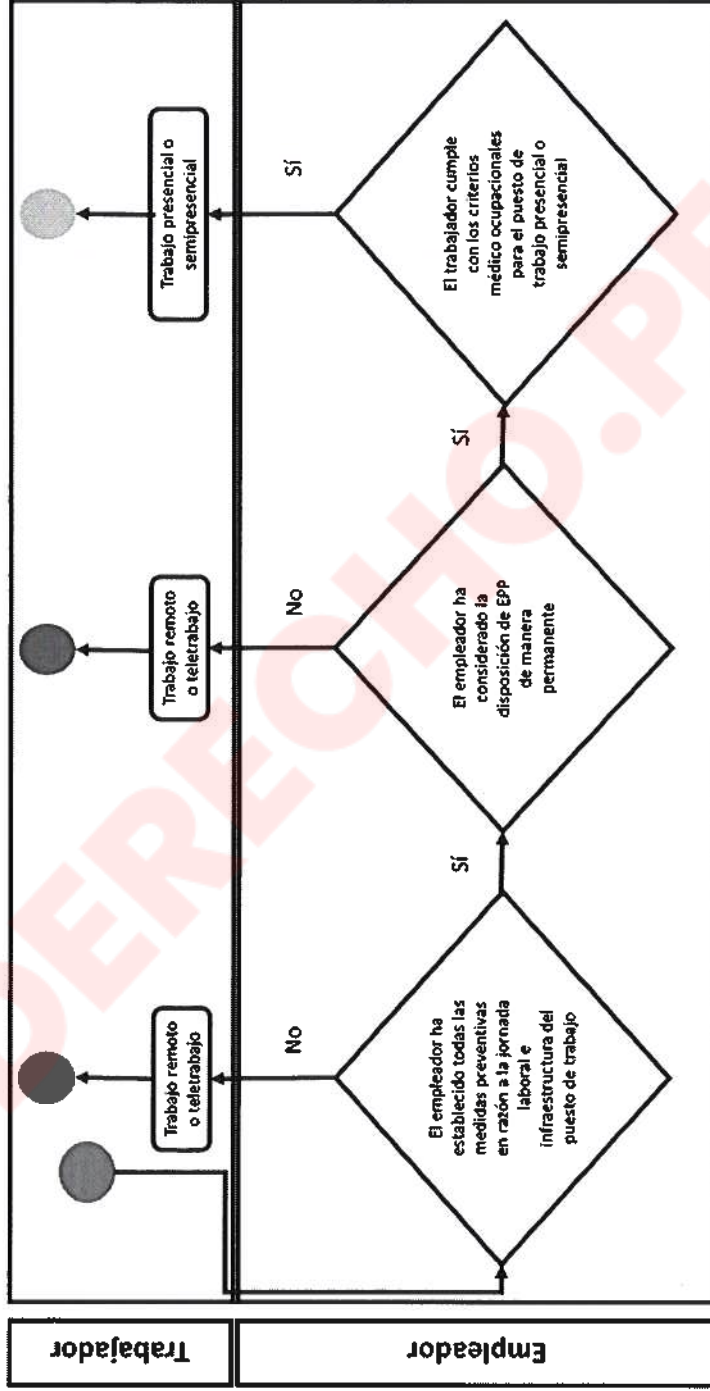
Trabajador

Empleador

El empleador ha establecido todas las medidas preventivas en razón a la jornada laboral e infraestructura del puesto de trabajo

No

Trabajo remoto o teletrabajo

Sí

El empleador ha considerado la disposición de EPP de manera permanente

No

Trabajo remoto o teletrabajo

Sí

El trabajador cumple con los criterios médico ocupacionales para el puesto de trabajo presencial o semipresencial

Sí

Trabajo presencial o semipresencial

DERECHO.PE